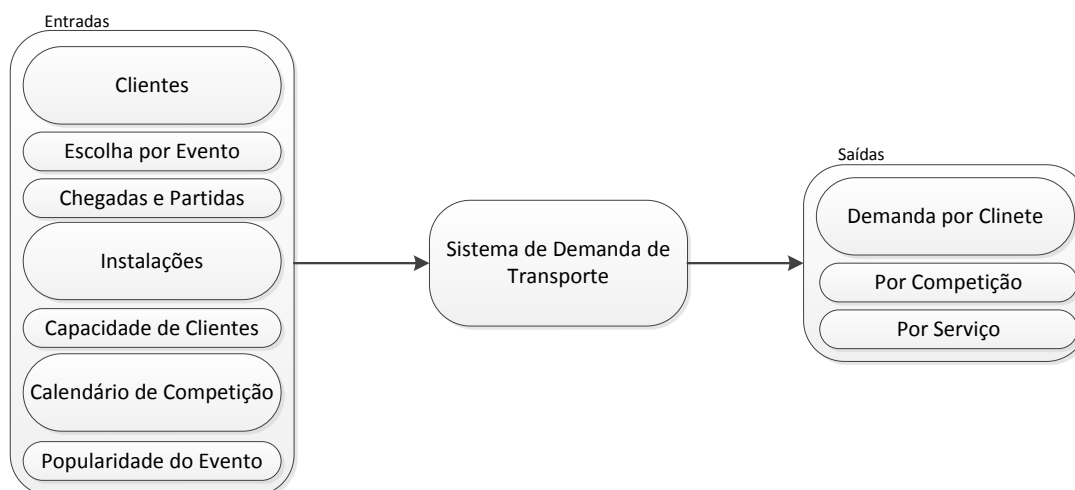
Entradas

Clientes

Escolha por Evento

Chegadas e Partidas

Instalações

Capacidade de Clientes

Calendário de Competição

Popularidade do Evento

Sistema de Demanda de Transporte

Saídas

Demanda por Clinete

Por Competição

Por Serviço